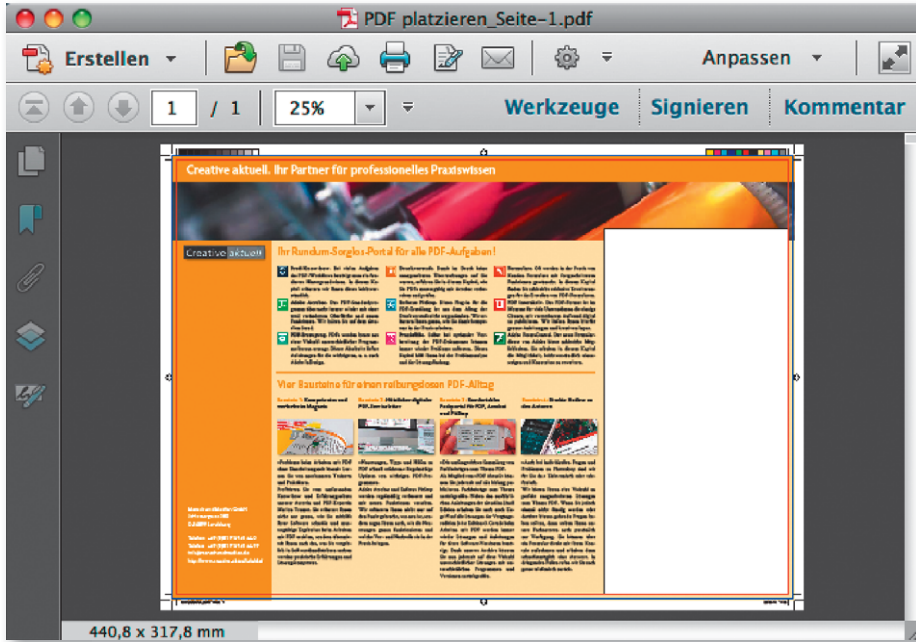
PDF platzieren_Seite-1.pdf

Erstellen

Anpassen

1 / 1

25%

Werkzeuge

Signieren

Kommentar

Creative aktuell. Ihr Partner für professionelles Praxiswissen

Creative aktuell

Ihr Rundum-Sorglos-Portal für alle PDF-Aufgaben!

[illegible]

Vier Bausteine für einen reibungslosen PDF-Alltag

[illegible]

440,8 x 317,8 mm